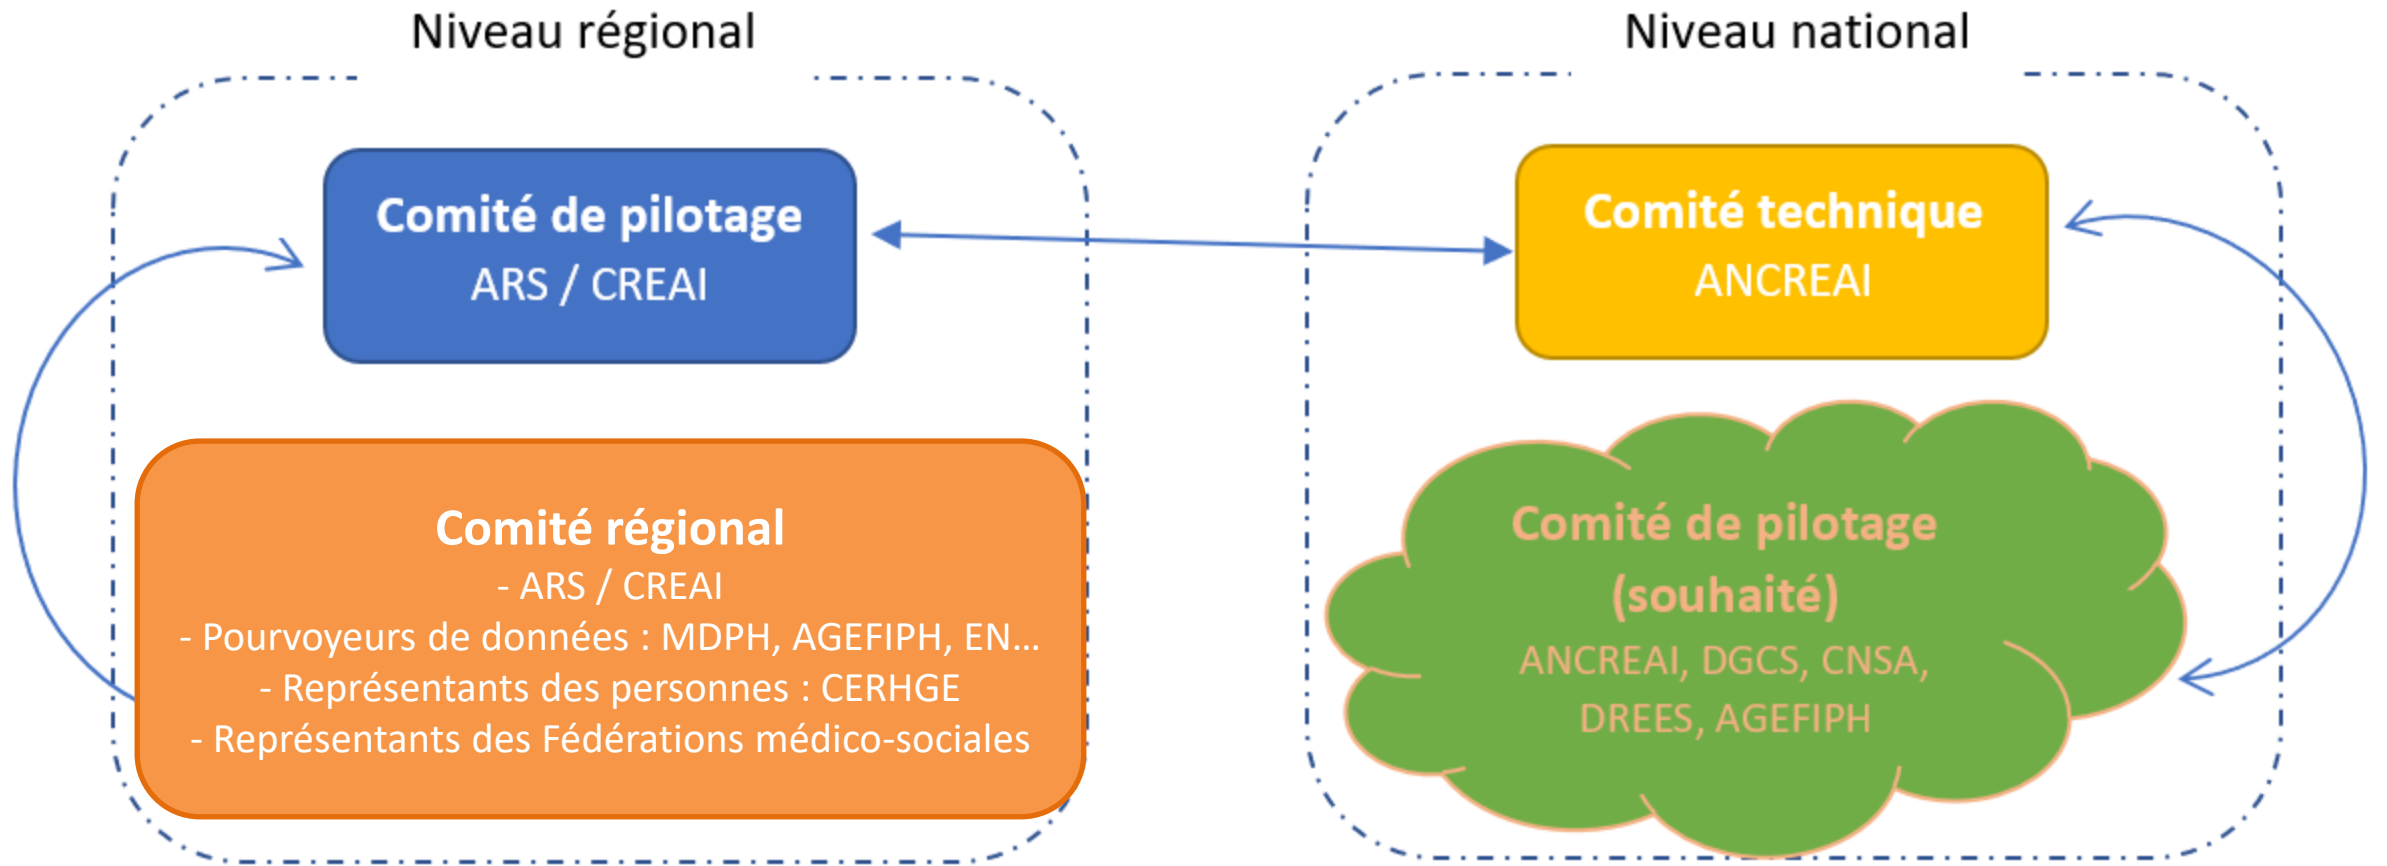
Niveau régional

Comité de pilotage
ARS / CREAI

Comité régional
- ARS / CREAI
- Pourvoyeurs de données : MDPH, AGEFIPH, EN…
- Représentants des personnes : CERHGE
- Représentants des Fédérations médico-sociales

Niveau national

Comité technique
ANCREAI

Comité de pilotage
(souhaité)
ANCREAI, DGCS, CNSA,
DREES, AGEFIPH